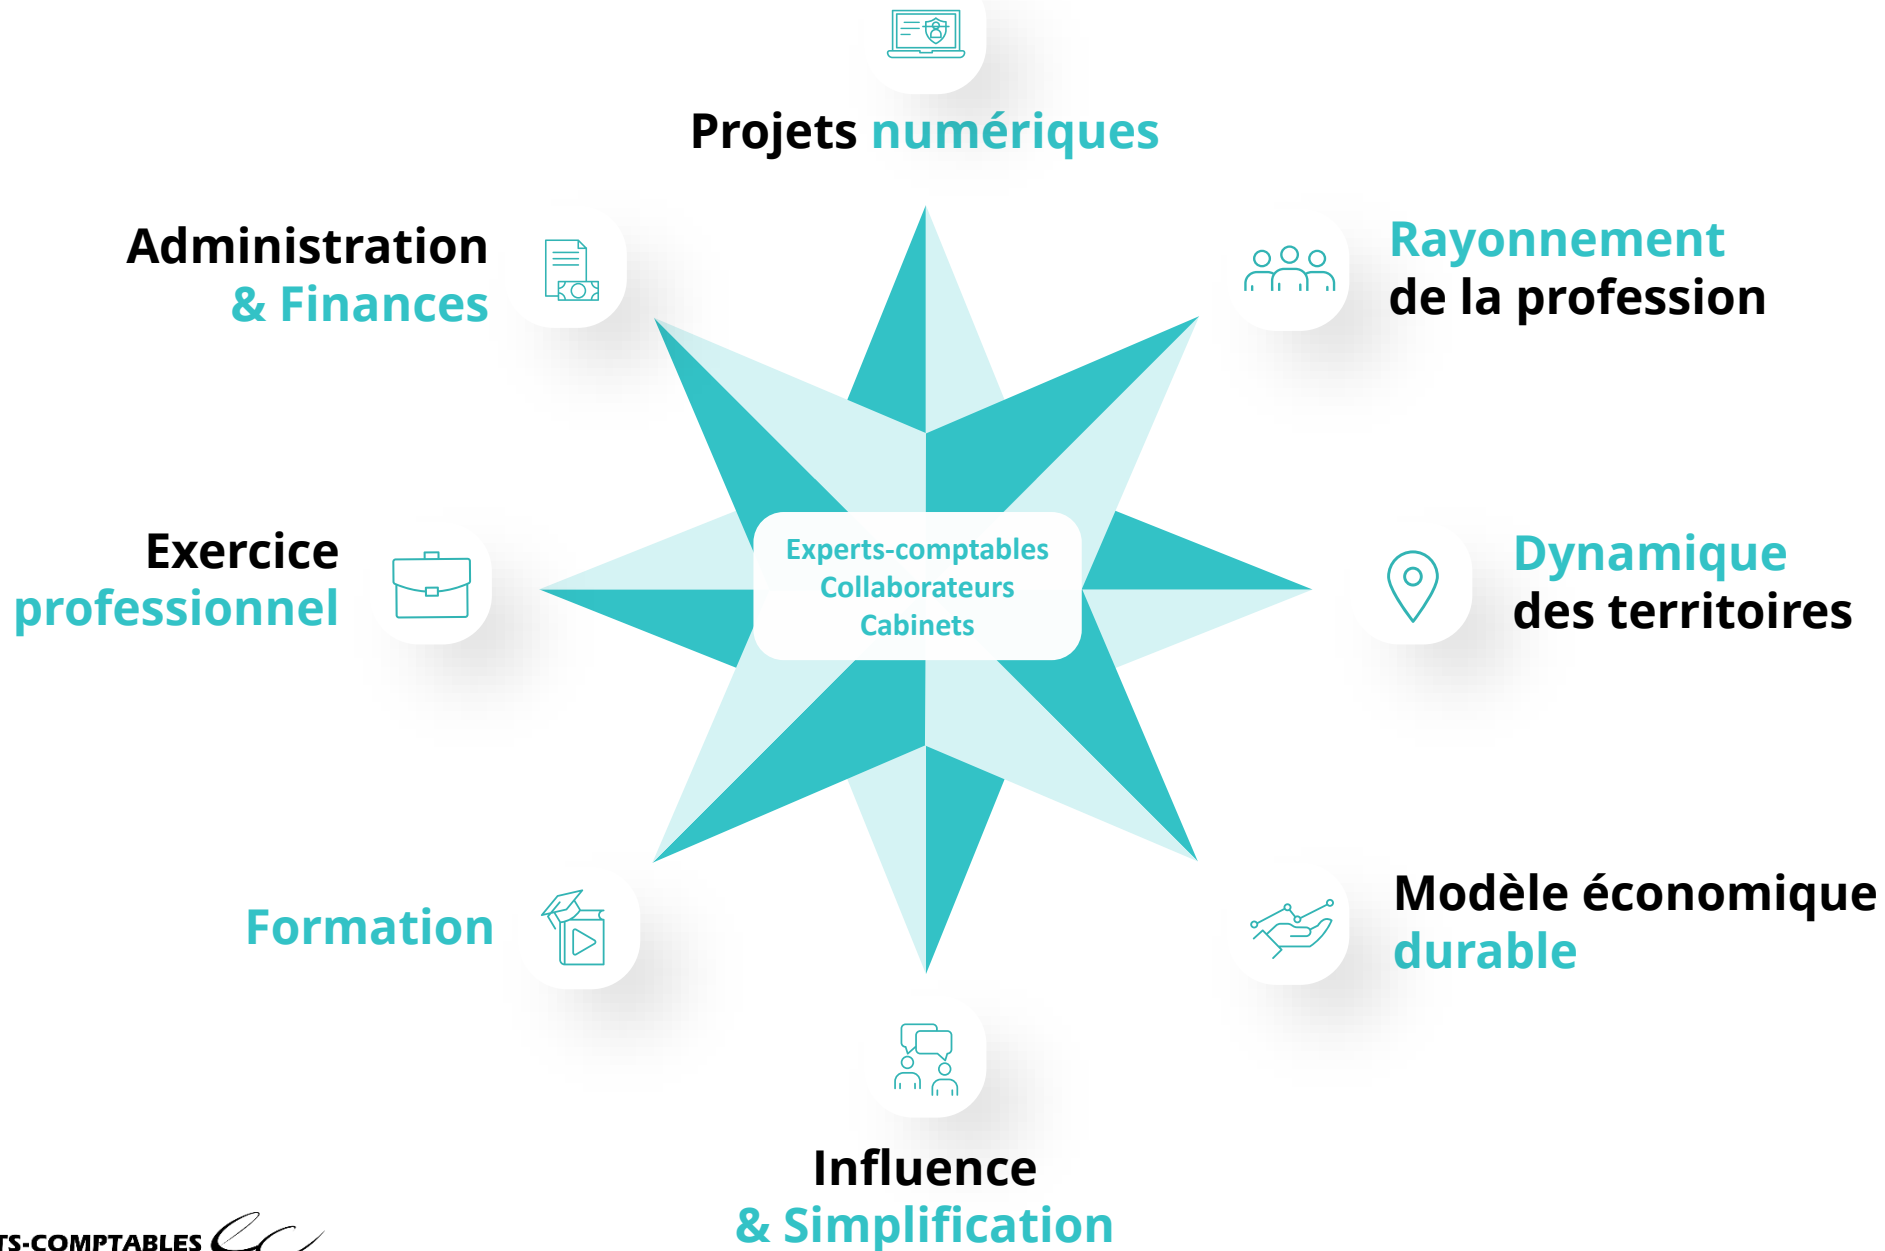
Projets numériques

Administration
& Finances

Rayonnement
de la profession

Exercice
professionnel

Experts-comptables
Collaborateurs
Cabinets

Dynamique
des territoires

Formation

Modèle économique
durable

Influence
& Simplification

TS-COMPTABLES